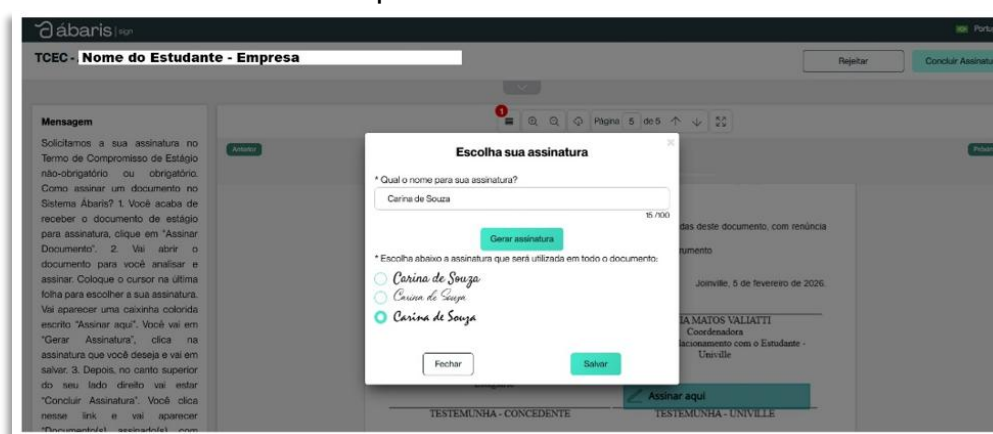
ábaris sign

TCEC - Nome do Estudante - Empresa

Rejeitar

Concluir Assinatu

Mensagem

Solicitamos a sua assinatura no Termo de Compromisso de Estágio não-obrigatório ou obrigatório. Como assinar um documento no Sistema Ábaris? 1. Você acaba de receber o documento de estágio para assinatura, clique em "Assinar Documento". 2. Vai abrir o documento para você analisar e assinar. Coloque o cursor na última folha para escolher a sua assinatura. Vai aparecer uma caixinha colorida escrito "Assinar aqui". Você vai em "Gerar Assinatura", clica na assinatura que você deseja e vai em salvar. 3. Depois, no canto superior do seu lado direito vai estar "Concluir Assinatura". Você clica nesse link e vai aparecer "Documento(s) assinado(s) com

1

Página 5 de 5

Anterior

Próxim

Escolha sua assinatura

* Qual o nome para sua assinatura?

Carina de Souza

15 /100

Gerar assinatura

* Escolha abaixo a assinatura que será utilizada em todo o documento:

Carina de Souza

Carina de Souza

Carina de Souza

Fechar

Salvar

das deste documento, com renúncia

rumento.

Joinville, 5 de fevereiro de 2026.

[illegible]A MATOS VALIATTI
Coordenadora
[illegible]lacionamento com o Estudante - Univille

Assinar aqui

TESTEMUNHA - CONCEDENTE

TESTEMUNHA - UNIVILLE